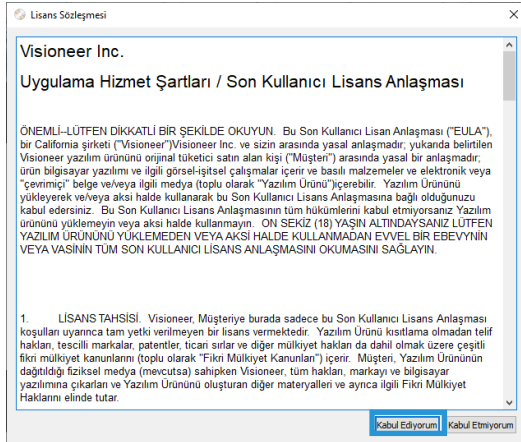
Lisans Sözleşmesi

Visioneer Inc.

Uygulama Hizmet Şartları / Son Kullanıcı Lisans Anlaşması

ÖNEMLİ--LÜTFEN DİKKATLİ BİR ŞEKİLDE OKUYUN. Bu Son Kullanıcı Lisan Anlaşması ("EULA"), bir California şirketi ("Visioneer")Visioneer Inc. ve sizin arasında yasal anlaşmadır; yukarıda belirtilen Visioneer yazılım ürününü orijinal tüketici satın alan kişi ("Müşteri") arasında yasal bir anlaşmadır; ürün bilgisayar yazılımı ve ilgili görsel-işitsel çalışmalar içerir ve basılı malzemeler ve elektronik veya "çevrimiçi" belge ve/veya ilgili medya (toplu olarak "Yazılım Ürünü")içerebilir. Yazılım Ürününü yükleyerek ve/veya aksi halde kullanarak bu Son Kullanıcı Lisans Anlaşmasına bağlı olduğunuzu kabul edersiniz. Bu Son Kullanıcı Lisans Anlaşmasının tüm hükümlerini kabul etmiyorsanız Yazılım ürününü yüklemeyin veya aksi halde kullanmayın. ON SEKİZ (18) YAŞIN ALTINDAYSANIZ LÜTFEN YAZILIM ÜRÜNÜNÜ YÜKLEMEDEN VEYA AKSİ HALDE KULLANMADAN EVVEL BİR EBEVYNİN VEYA VASİNİN TÜM SON KULLANICI LİSANS ANLAŞMASINI OKUMASINI SAĞLAYIN.

1. LİSANS TAHSİSİ. Visioneer, Müşteriye burada sadece bu Son Kullanıcı Lisans Anlaşması koşulları uyarınca tam yetki verilmeyen bir lisans vermektedir. Yazılım Ürünü kısıtlama olmadan telif hakları, tescilli markalar, patentler, ticari sırlar ve diğer mülkiyet hakları da dahil olmak üzere çeşitli fikri mülkiyet kanunlarını (toplu olarak "Fikri Mülkiyet Kanunları") içerir. Müşteri, Yazılım Ürününün dağıtıldığı fiziksel medya (mevcutsa) sahipken Visioneer, tüm hakları, markayı ve bilgisayar yazılımına çıkarları ve Yazılım Ürünü oluşturan diğer materyalleri ve ayrıca ilgili Fikri Mülkiyet Haklarını elinde tutar.

Kabul Ediyorum | Kabul Etmiyorum